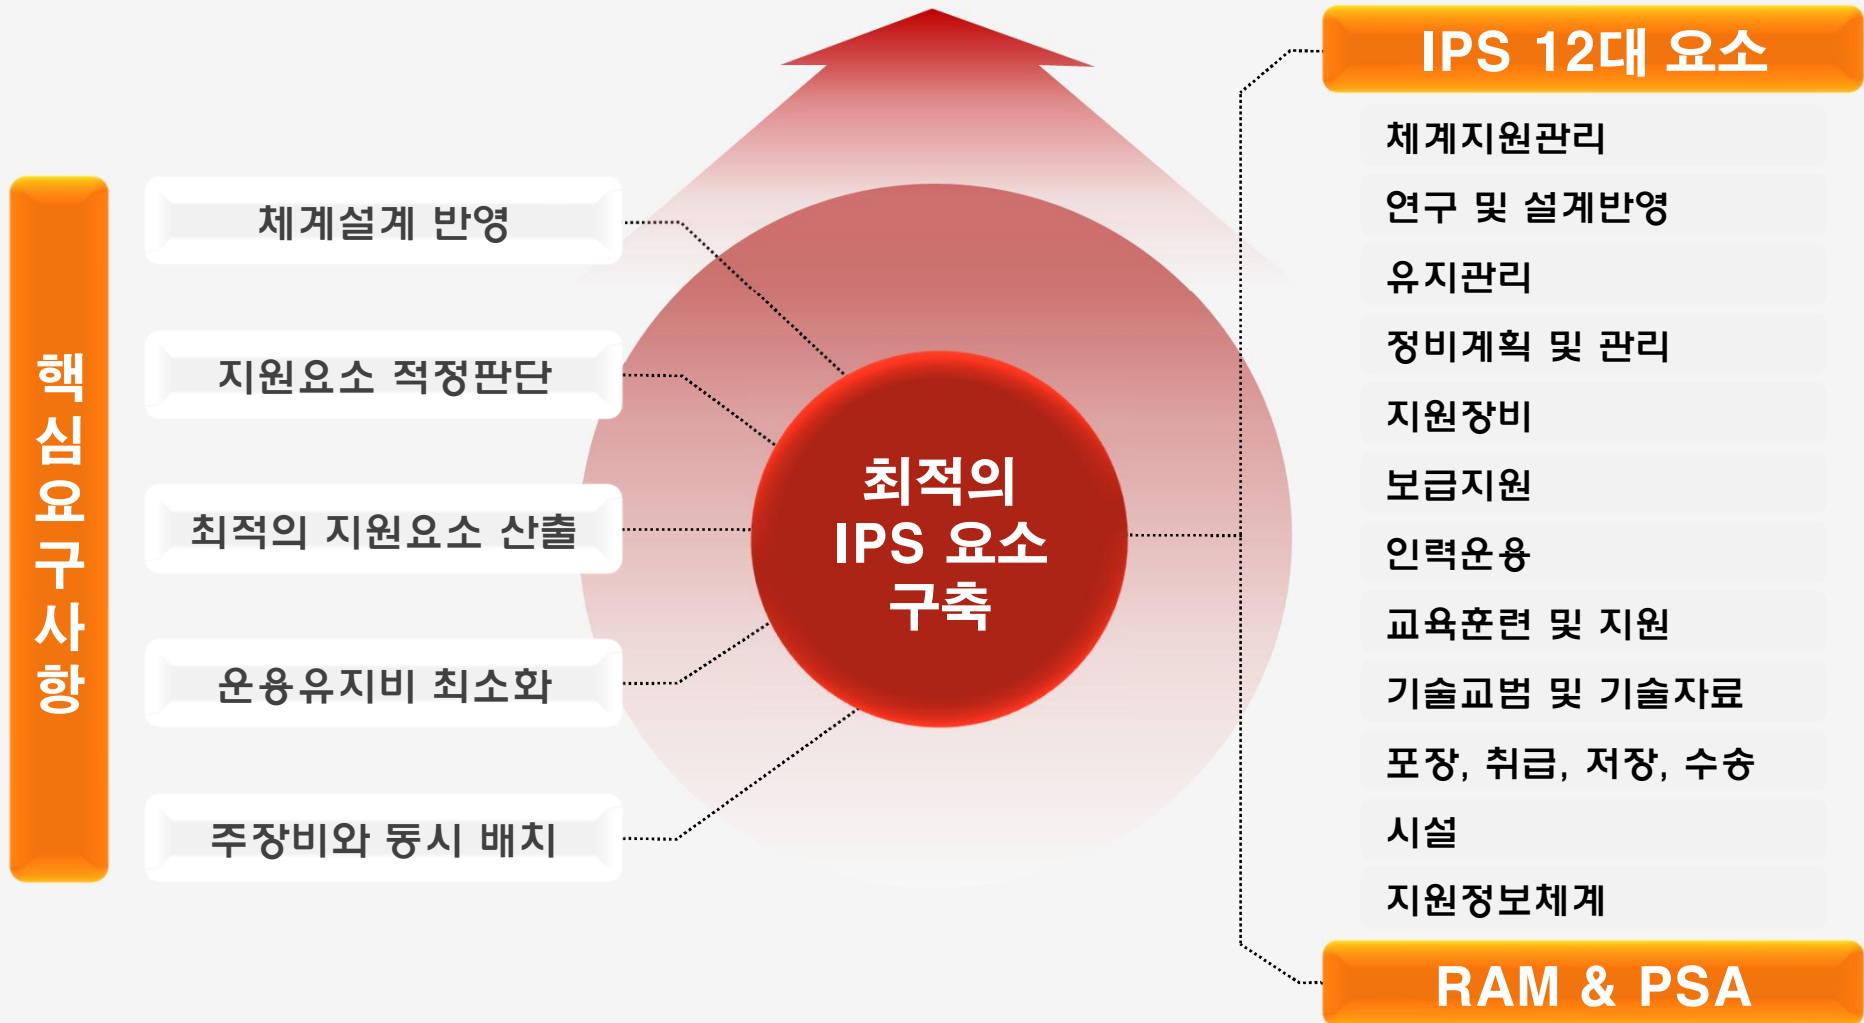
핵심요구사항

체계설계 반영

지원요소 적정판단

최적의 지원요소 산출

운용유지비 최소화

주장비와 동시 배치

최적의 IPS 요소 구축

IPS 12대 요소

체계지원관리

연구 및 설계반영

유지관리

정비계획 및 관리

지원장비

보급지원

인력운용

교육훈련 및 지원

기술교범 및 기술자료

포장, 취급, 저장, 수송

시설

지원정보체계

RAM & PSA